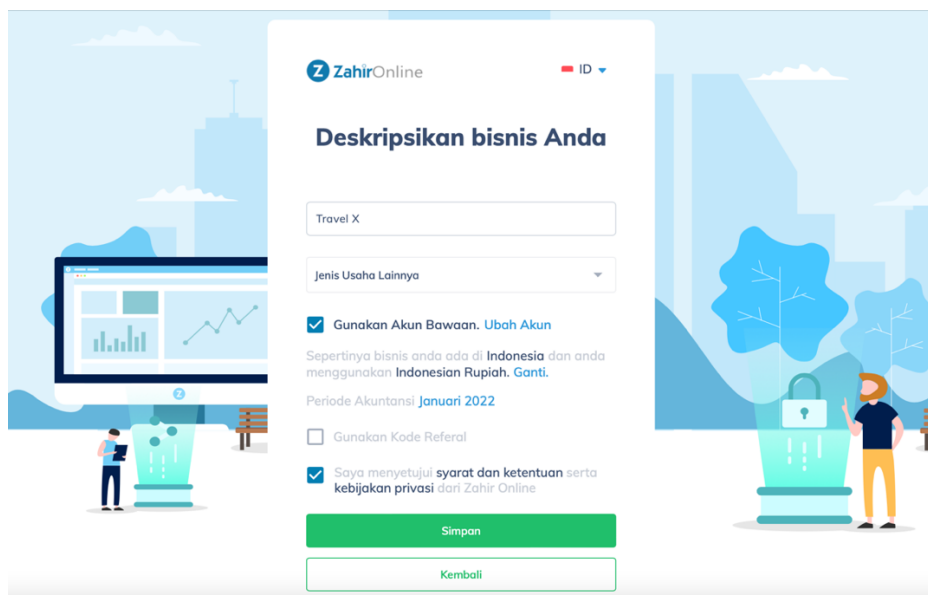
Z ZahirOnline

ID

Deskripsikan bisnis Anda

Travel X

Jenis Usaha Lainnya

Gunakan Akun Bawaan. Ubah Akun

Sepertinya bisnis anda ada di Indonesia dan anda menggunakan Indonesian Rupiah. Ganti.

Periode Akuntansi Januari 2022

Gunakan Kode Referal

Saya menyetujui syarat dan ketentuan serta kebijakan privasi dari Zahir Online

Simpan

Kembali